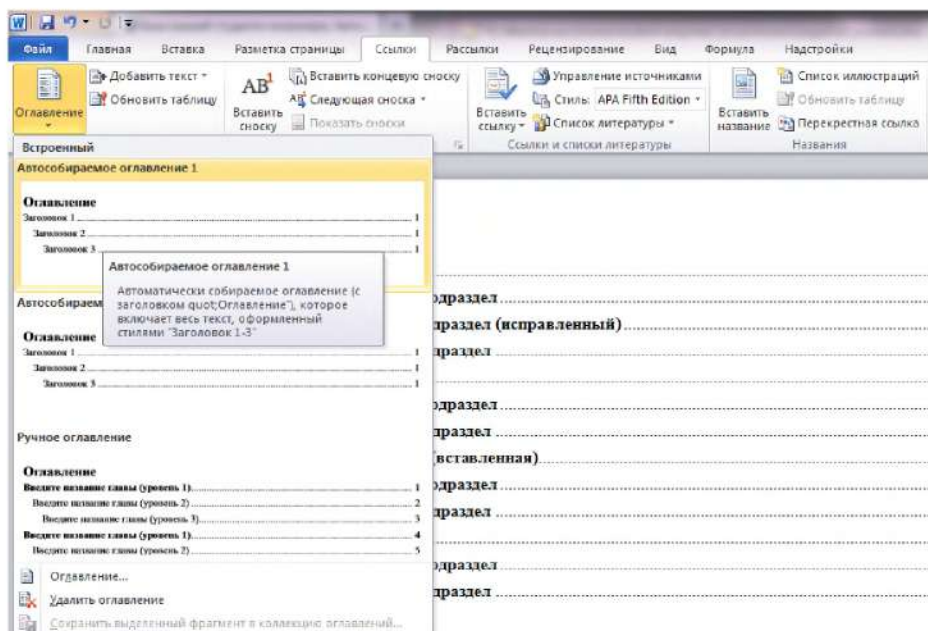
Файл Главная Вставка Разметка страницы Ссылки Рассылки Рецензирование Вид Формула Надстройки

Оглавление
Добавить текст
Обновить таблицу
$AB^1$
Вставить сноску
Вставить концевую сноску
Следующая сноска
Показать сноски
Вставить ссылку
Управление источниками
Стиль: APA Fifth Edition
Список литературы
Ссылки и списки литературы
Вставить название
Список иллюстраций
Обновить таблицу
Перекрестная ссылка
Названия

Встроенный
Автособираемое оглавление 1

Оглавление
Заголовок 1 ........ 1
Заголовок 2 ........ 1
Заголовок 3 ........ 1

Автособираемое оглавление 1
Автоматически собираемое оглавление (с заголовком quot;Оглавление"), которое включает весь текст, оформленный стилями "Заголовок 1-3"

Автособираем

Оглавление
Заголовок 1 ........ 1
Заголовок 2 ........ 1
Заголовок 3 ........ 1

Ручное оглавление

Оглавление
Введите название главы (уровень 1) ........ 1
Введите название главы (уровень 2) ........ 2
Введите название главы (уровень 3) ........ 3
Введите название главы (уровень 1) ........ 4
Введите название главы (уровень 2) ........ 5

Оглавление...
Удалить оглавление
Сохранить выделенный фрагмент в коллекцию оглавлений...

драздел ........
драздел (исправленный) ........
драздел ........
драздел ........
драздел ........
вставленная) ........
драздел ........
драздел ........
драздел ........
драздел ........